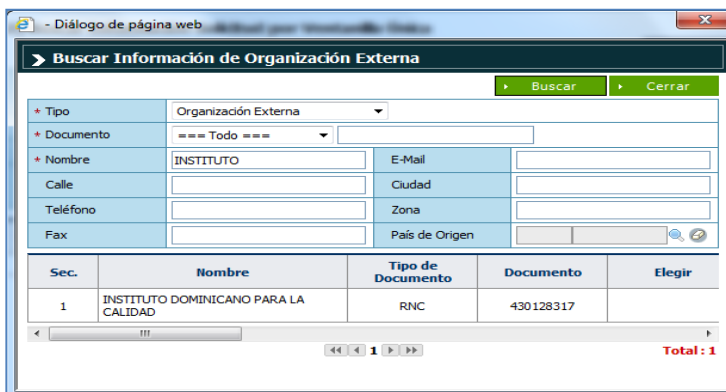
- Diálogo de página web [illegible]

Buscar Información de Organización Externa

Buscar Cerrar

| * Tipo | Organización Externa | | |
|---|---|---|---|
| * Documento | === Todo === | | |
| * Nombre | INSTITUTO | E-Mail | |
| Calle | | Ciudad | |
| Teléfono | | Zona | |
| Fax | | País de Origen | |

| Sec. | Nombre | Tipo de Documento | Documento | Elegir |
|---|---|---|---|---|
| 1 | INSTITUTO DOMINICANO PARA LA CALIDAD | RNC | 430128317 | |

1

Total : 1